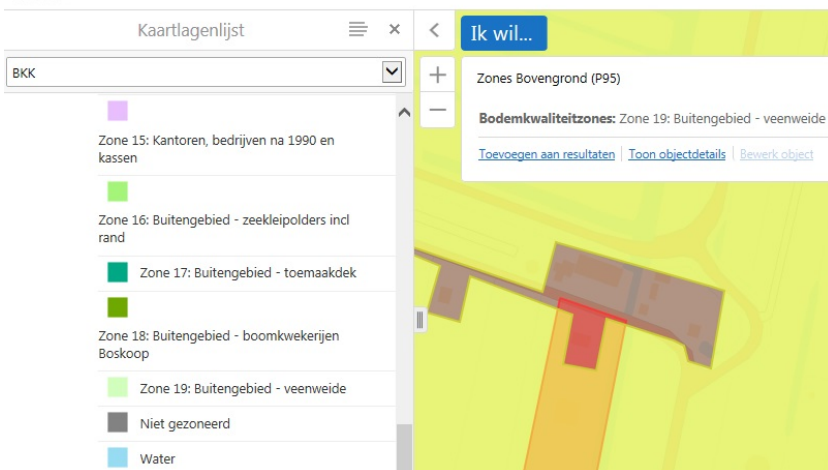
Kaartlagenlijst

BKK

Zone 15: Kantoren, bedrijven na 1990 en kassen

Zone 16: Buitengebied - zeekleipolders incl rand

Zone 17: Buitengebied - toemaakdek

Zone 18: Buitengebied - boomkwekerijen Boskoop

Zone 19: Buitengebied - veenweide

Niet gezoneerd

Water

Ik wil...

+

−

Zones Bovengrond (P95)

**Bodemkwaliteitszones:** Zone 19: Buitengebied - veenweide

Toevoegen aan resultaten | Toon objectdetails | Bewerk object